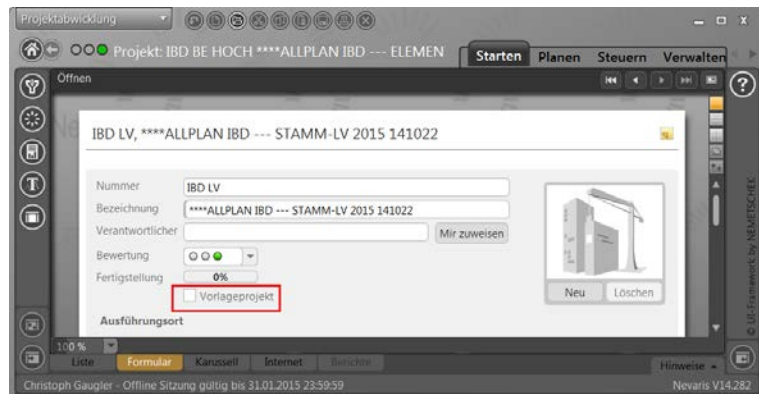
Projektabwicklung

Projekt: IBD BE HOCH ****ALLPLAN IBD --- ELEMEN

Starten Planen Steuern Verwalten

Öffnen

IBD LV, ****ALLPLAN IBD --- STAMM-LV 2015 141022

Nummer IBD LV

Bezeichnung ****ALLPLAN IBD --- STAMM-LV 2015 141022

Verantwortlicher

Mir zuweisen

Bewertung

Fertigstellung 0%

Vorlageprojekt

Neu Löschen

Ausführungsort

100 %

Liste Formular Karussell Internet Berichte

Hinweise

© UI-Framework by NEMETSCHEK

Christoph Gaugler - Offline Sitzung gültig bis 31.01.2015 23:59:59

Nevaris V14.282